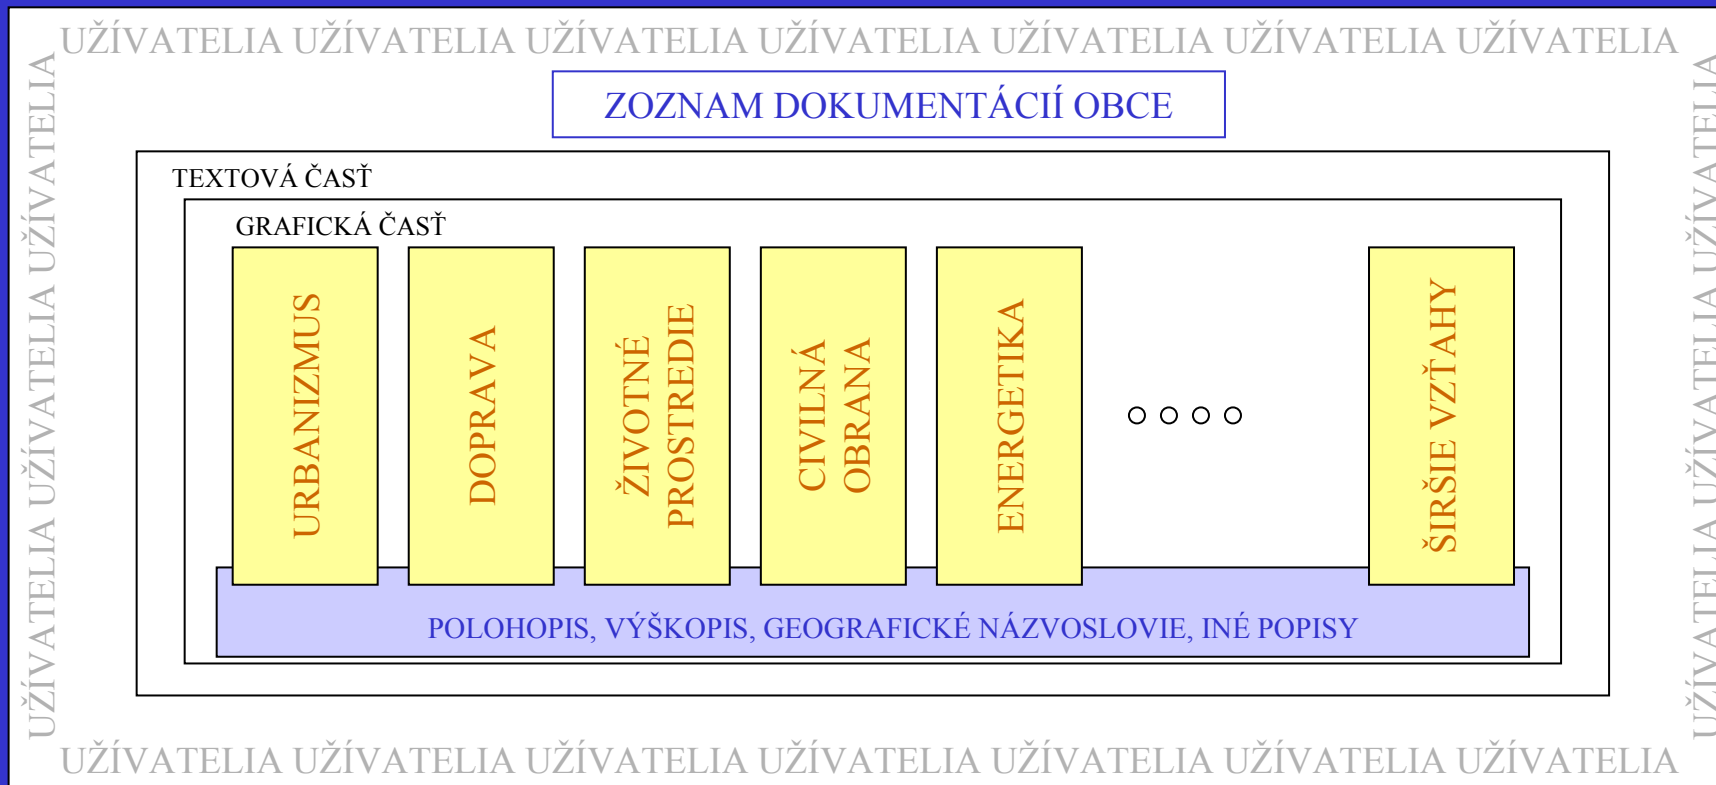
UŽÍVATELIA UŽÍVATELIA UŽÍVATELIA UŽÍVATELIA UŽÍVATELIA UŽÍVATELIA UŽÍVATELIA

UŽÍVATELIA UŽÍVATELIA UŽÍVATELIA

ZOZNAM DOKUMENTÁCIÍ OBCE

TEXTOVÁ ČASŤ

GRAFICKÁ ČASŤ

URBANIZMUS

DOPRAVA

ŽIVOTNÉ PROSTREDIE

CIVILNÁ OBRANA

ENERGETIKA

ŠIRŠIE VZŤAHY

POLOHOPIS, VÝŠKOPIS, GEOGRAFICKÉ NÁZVOSLOVIE, INÉ POPISY

UŽÍVATELIA UŽÍVATELIA UŽÍVATELIA

UŽÍVATELIA UŽÍVATELIA UŽÍVATELIA UŽÍVATELIA UŽÍVATELIA UŽÍVATELIA UŽÍVATELIA